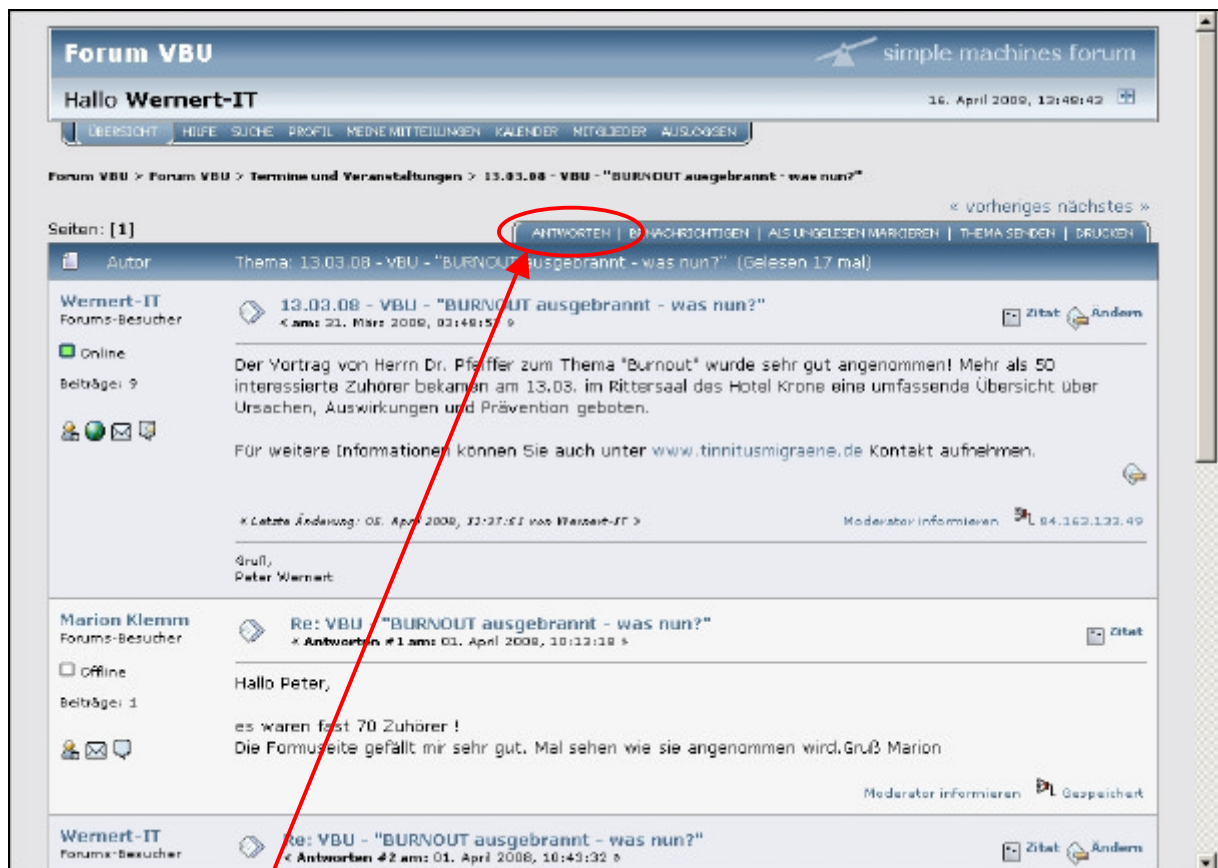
Forum VBU

simple machines forum

Hallo Wernert-IT

16. April 2008, 13:48:42

ÜBERSICHT | HILFE | SUCHE | PROFIL | MEINE MITTEILUNGEN | KALENDER | MITGLIEDER | AUSLOGGEN

Forum VBU > Forum VBU > Termine und Veranstaltungen > 13.03.08 - VBU - "BURNOUT ausgebrannt - was nun?"

« vorheriges nächstes »

Seiten: [1]

ANTWORTEN | BENACHRICHTIGEN | ALS UNGELESEN MARKIEREN | THEMA SENDEN | DRUCKEN

Autor | Thema: 13.03.08 - VBU - "BURNOUT ausgebrannt - was nun?" (Gelesen 17 mal)

Wernert-IT
Forums-Besucher

Online

Beiträge: 9

13.03.08 - VBU - "BURNOUT ausgebrannt - was nun?"
« am: 21. März 2008, 03:48:57 »

Zitat Ändern

Der Vortrag von Herrn Dr. Pfeiffer zum Thema "Burnout" wurde sehr gut angenommen! Mehr als 50 interessierte Zuhörer bekamen am 13.03. im Rittersaal des Hotel Krone eine umfassende Übersicht über Ursachen, Auswirkungen und Prävention geboten.

Für weitere Informationen können Sie auch unter www.tinnitusmigraene.de Kontakt aufnehmen.

« Letzte Änderung: 05. April 2008, 11:27:51 von Wernert-IT »

Moderator informieren 84.163.133.49

Gruß,
Peter Wernert

Marion Klemm
Forums-Besucher

Offline

Beiträge: 1

Re: VBU - "BURNOUT ausgebrannt - was nun?"
« Antworten #1 am: 01. April 2008, 10:13:18 »

Zitat

Hallo Peter,

es waren fast 70 Zuhörer !
Die Formuseite gefällt mir sehr gut. Mal sehen wie sie angenommen wird.Gruß Marion

Moderator informieren Gespeichert

Wernert-IT
Forums-Besucher

Re: VBU - "BURNOUT ausgebrannt - was nun?"
« Antworten #2 am: 01. April 2008, 10:43:32 »

Zitat Ändern